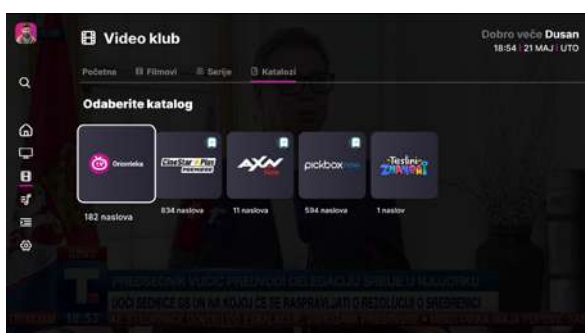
Video klub

Dobro veče Dusan
18:54 | 21 MAJ | UTO

Početna
Filmovi
Serije
Katalozi

Odaberite katalog

Oriontoka
182 naslova

CineStar Plus PREMIERE
834 naslova

AXN
11 naslova

pickbox
594 naslova

Teslini ZNANCI
1 naslov

PREDSEDNIK VUČIĆ PREDVODI DELEGACIJU SRBIJE U NJUJORKU
UOČI SEDNICE GS UN NA KOJOJ ĆE SE RASPRAVLJATI O REZOLUCIJI O SREBRENICI
18:52